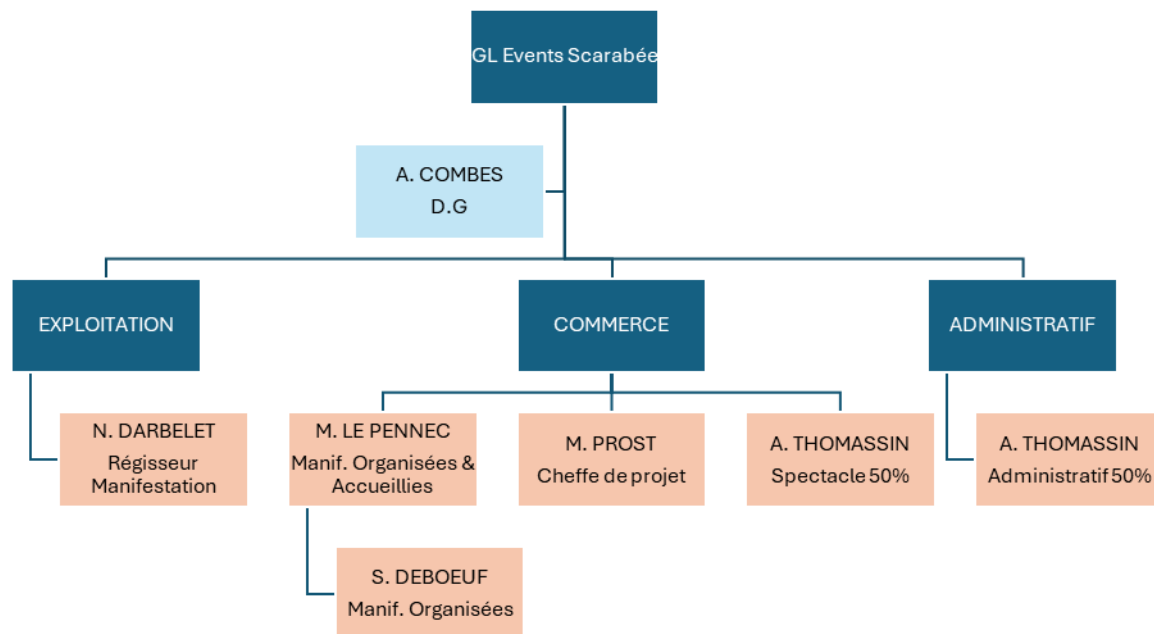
GL Events Scarabée

A. COMBES
D.G

EXPLOITATION

COMMERCE

ADMINISTRATIF

N. DARBELET
Régisseur Manifestation

M. LE PENNEC
Manif. Organisées & Accueillies

M. PROST
Cheffe de projet

A. THOMASSIN
Spectacle 50%

A. THOMASSIN
Administratif 50%

S. DEBOEUF
Manif. Organisées